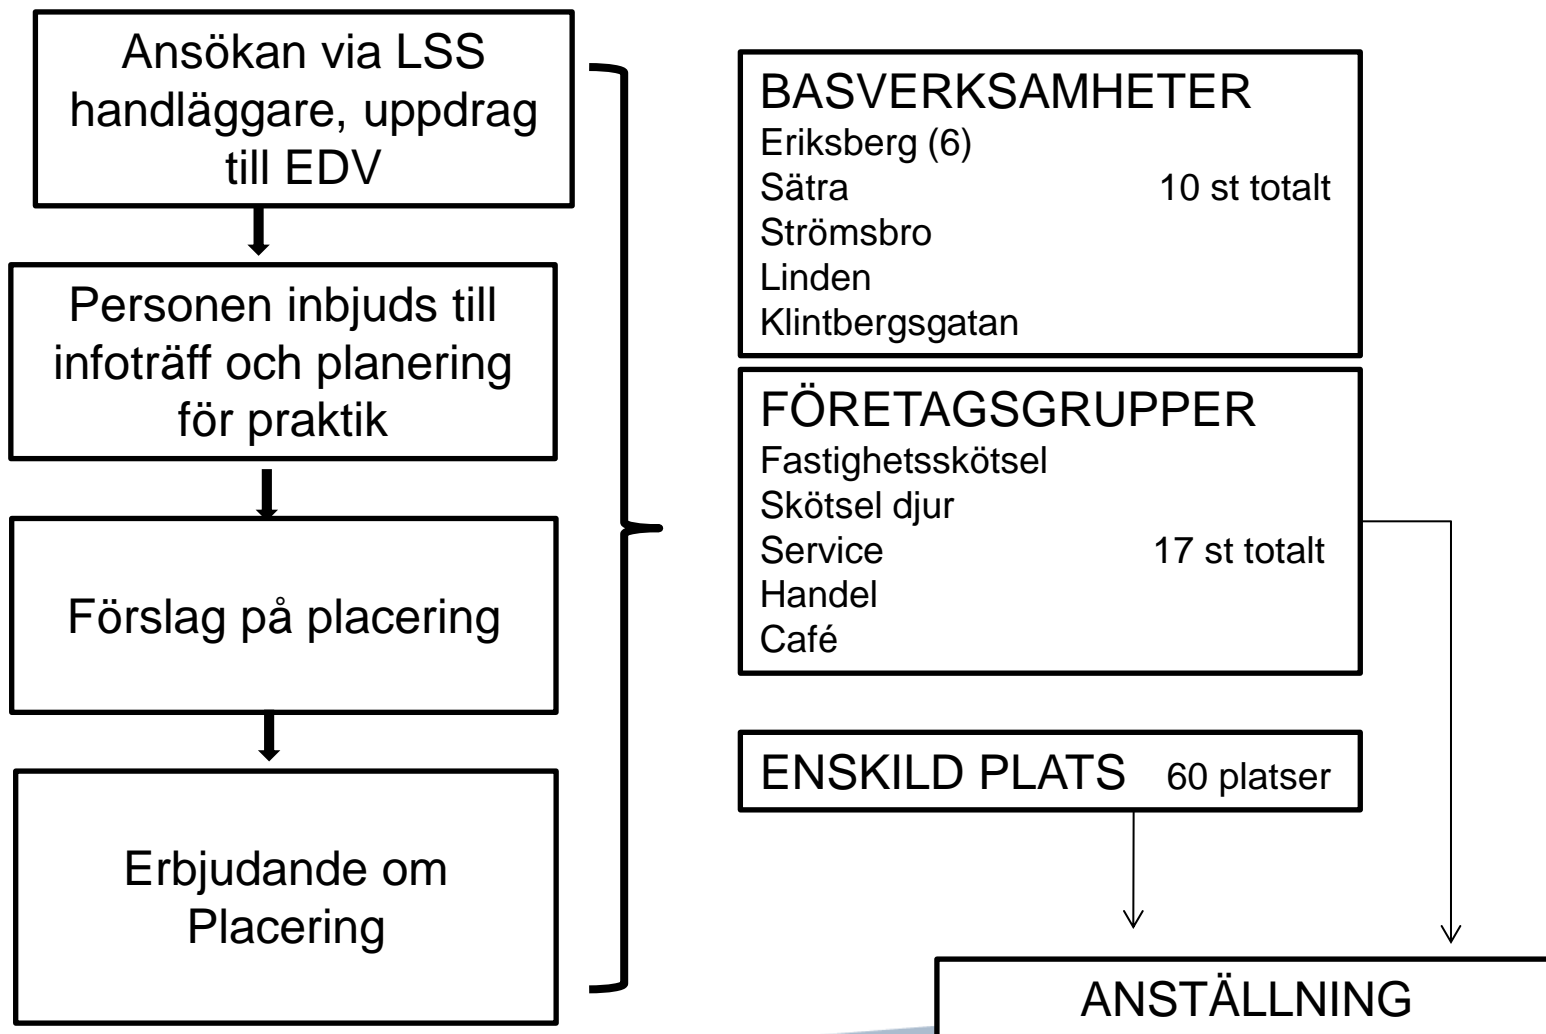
Ansökan via LSS handläggare, uppdrag till EDV

Personen inbjuds till infoträff och planering för praktik

Förslag på placering

Erbjudande om Placering

BASVERKSAMHETER
Eriksberg (6)
Sätra 10 st totalt
Strömsbro
Linden
Klintbergsgatan

FÖRETAGSGRUPPER
Fastighetsskötsel
Skötsel djur
Service 17 st totalt
Handel
Café

ENSKILD PLATS 60 platser

ANSTÄLLNING